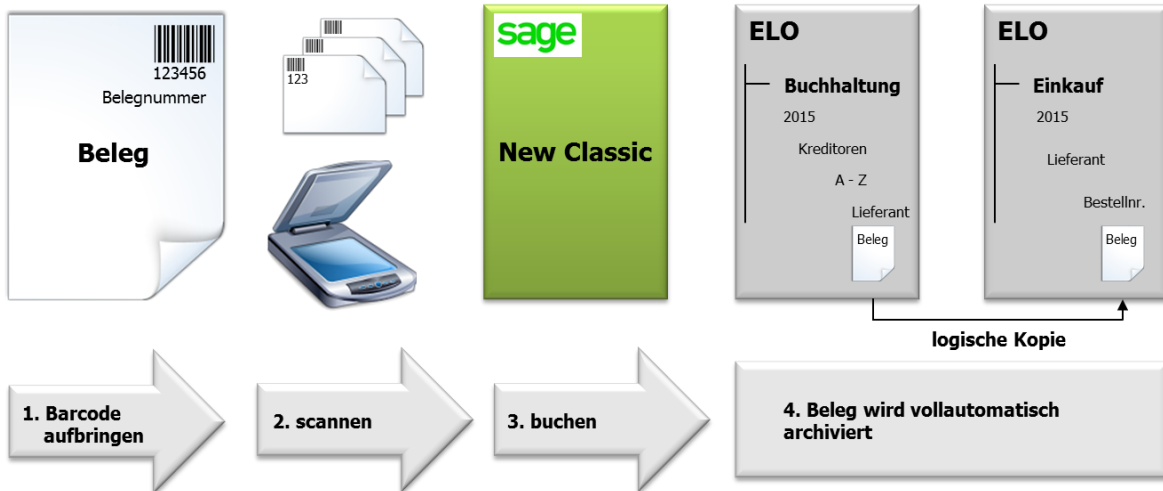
123456
Belegnummer

Beleg

123

sage

New Classic

ELO

Buchhaltung

2015

Kreditoren

A - Z

Lieferant

Beleg

ELO

Einkauf

2015

Lieferant

Bestellnr.

Beleg

logische Kopie

1. Barcode aufbringen

2. scannen

3. buchen

4. Beleg wird vollautomatisch archiviert